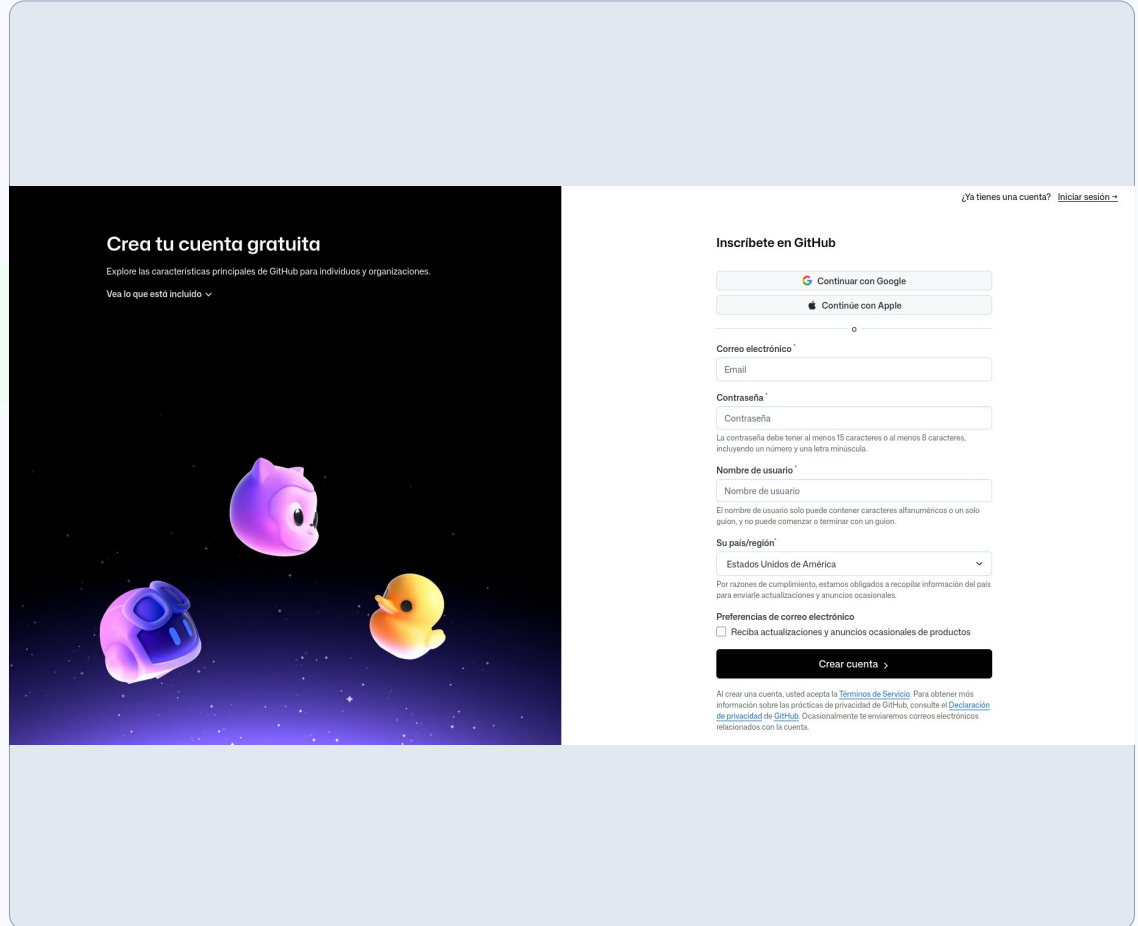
¿Ya tienes una cuenta? Iniciar sesión →

Crea tu cuenta gratuita

Explore las características principales de GitHub para individuos y organizaciones.

Vea lo que está incluido ⌄

Inscríbete en GitHub

Continuar con Google

Continúe con Apple

o

Correo electrónico *

Email

Contraseña *

Contraseña

La contraseña debe tener al menos 15 caracteres o al menos 8 caracteres, incluyendo un número y una letra minúscula.

Nombre de usuario *

Nombre de usuario

El nombre de usuario solo puede contener caracteres alfanuméricos o un solo guion, y no puede comenzar o terminar con un guion.

Su país/región *

Estados Unidos de América

Por razones de cumplimiento, estamos obligados a recopilar información del país para enviarle actualizaciones y anuncios ocasionales.

Preferencias de correo electrónico

Reciba actualizaciones y anuncios ocasionales de productos

Crear cuenta >

Al crear una cuenta, usted acepta la Términos de Servicio. Para obtener más información sobre las prácticas de privacidad de GitHub, consulte el Declaración de privacidad de GitHub. Ocasionalmente te enviaremos correos electrónicos relacionados con la cuenta.